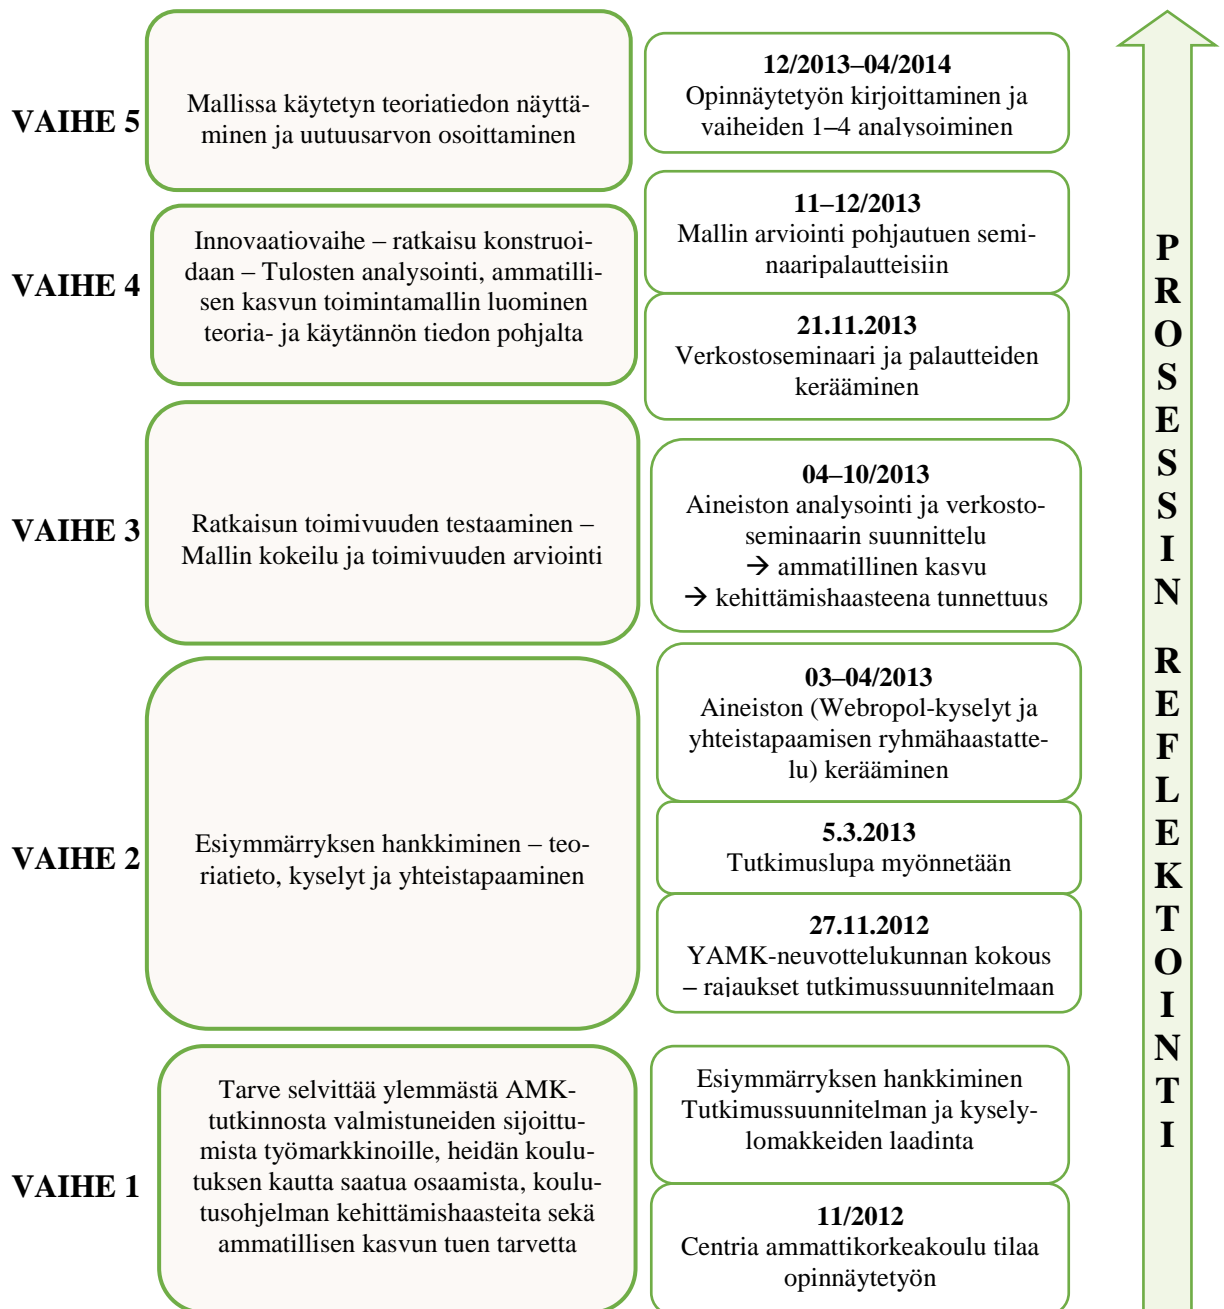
VAIHE 5

Mallissa käytetyn teoriatiedon näyttäminen ja uutuusarvon osoittaminen

**12/2013–04/2014**
Opinnäytetyön kirjoittaminen ja vaiheiden 1–4 analysoiminen

VAIHE 4

Innovaatiovaihe – ratkaisu konstruoidaan – Tulosten analysointi, ammatillisen kasvun toimintamallin luominen teoria- ja käytännön tiedon pohjalta

**11–12/2013**
Mallin arviointi pohjautuen seminaaripalautteisiin

**21.11.2013**
Verkostoseminaari ja palautteiden kerääminen

VAIHE 3

Ratkaisun toimivuuden testaaminen – Mallin kokeilu ja toimivuuden arviointi

**04–10/2013**
Aineiston analysointi ja verkostoseminaarin suunnittelu
→ ammatillinen kasvu
→ kehittämishaasteena tunnettuus

VAIHE 2

Esiymmärryksen hankkiminen – teoriatieto, kyselyt ja yhteistapaaminen

**03–04/2013**
Aineiston (Webropol-kyselyt ja yhteistapaamisen ryhmähaastattelu) kerääminen

**5.3.2013**
Tutkimuslupa myönnetään

**27.11.2012**
YAMK-neuvottelukunnan kokous – rajaukset tutkimussuunnitelmaan

VAIHE 1

Tarve selvittää ylemmästä AMK-tutkinnosta valmistuneiden sijoittumista työmarkkinoille, heidän koulutuksen kautta saatua osaamista, koulutusohjelman kehittämishaasteita sekä ammatillisen kasvun tuen tarvetta

Esiymmärryksen hankkiminen
Tutkimussuunnitelman ja kyselylomakkeiden laadinta

**11/2012**
Centria ammattikorkeakoulu tilaa opinnäytetyön

PROSESSIN REFLEKTOINTI